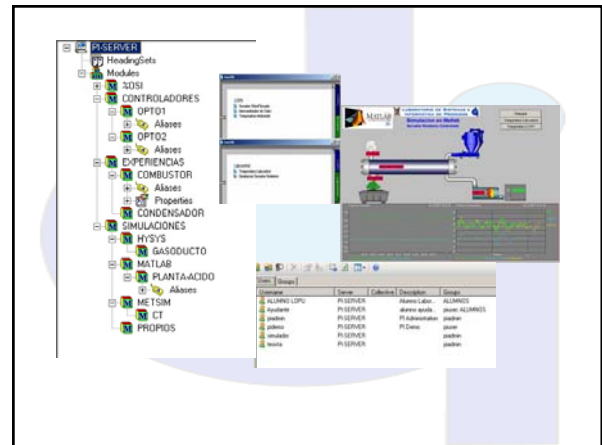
PI-SERVER
HeadingSets
Modules
%OSI
CONTROLADORES
OPTO1
Aliases
OPTO2
Aliases
EXPERIENCIAS
COMBUSTOR
Aliases
Properties
CONDENSADOR
SIMULACIONES
HYSYS
GASODUCTO
MATLAB
PLANTA-ACIDO
Aliases
METSIM
CT
PROPIOS

MATLAB
Simulacion en Matlab

| Username | Server | Collective | Description | Groups |
|---|---|---|---|---|
| ALUMNO LOPU | PI SERVER | | Alumno Labor... | ALUMNOS |
| Ayudante | PI SERVER | | alumno ayuda... | piuser; ALUMNOS |
| piadmin | PI SERVER | | PI Administrator | piadmin |
| pidemo | PI SERVER | | PI Demo | piuser |
| simulador | PI SERVER | | | piadmin |
| teoria | PI SERVER | | | piadmin |

Users
Groups